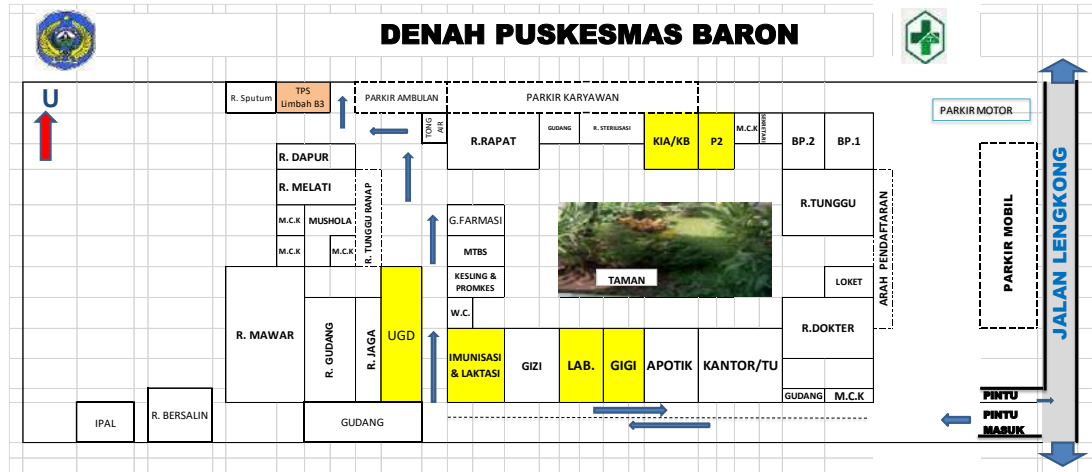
DENAH PUSKESMAS BARON

U

R. Sputum

TPS Limbah B3

PARKIR AMBULAN

PARKIR KARYAWAN

PARKIR MOTOR

TONG AIR

R.RAPAT

GUDANG

R. STERILISASI

KIA/KB

P2

M.C.K

SEKRETARIAT

BP.2

BP.1

R. DAPUR

R. MELATI

R. TUNGGU RANAP

M.C.K

MUSHOLA

M.C.K

M.C.K

G.FARMASI

MTBS

KESLING & PROMKES

TAMAN

R.TUNGGU

ARAH PENDAFTARAN

LOKET

PARKIR MOBIL

JALAN LENGKONG

R. MAWAR

R. GUDANG

R. JAGA

UGD

W.C.

IMUNISASI & LAKTASI

GIZI

LAB.

GIGI

APOTIK

KANTOR/TU

R.DOKTER

GUDANG

M.C.K

PINTU

PINTU MASUK

IPAL

R. BERSALIN

GUDANG